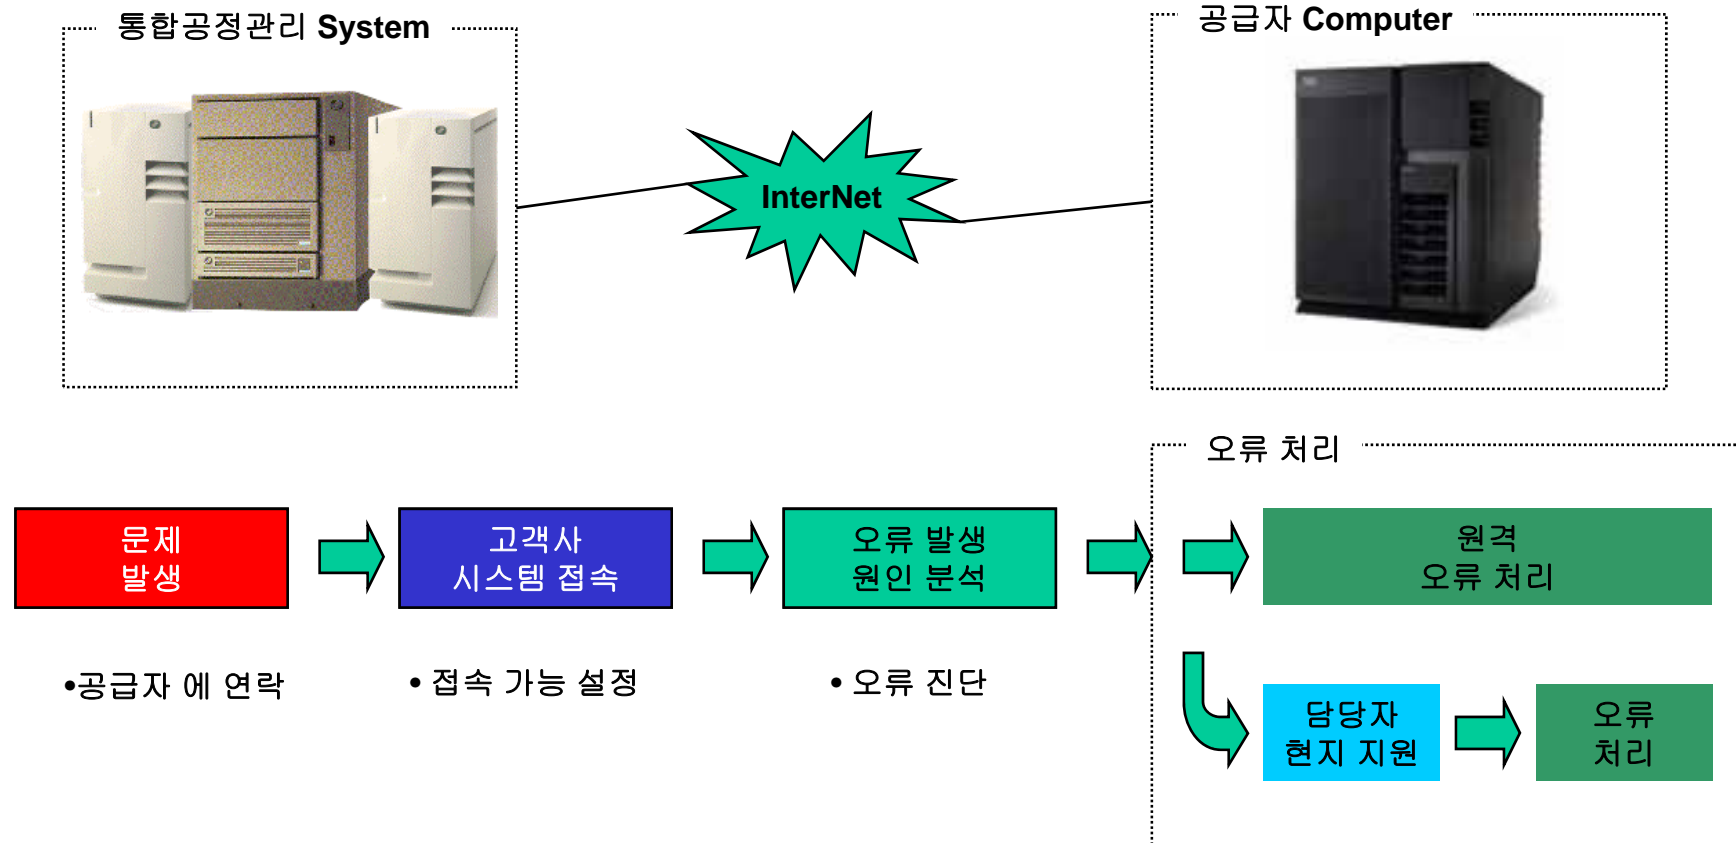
통합공정관리 System

공급자 Computer

InterNet

오류 처리

문제
발생

고객사
시스템 접속

오류 발생
원인 분석

원격
오류 처리

•공급자 에 연락

• 접속 가능 설정

• 오류 진단

담당자
현지 지원

오류
처리